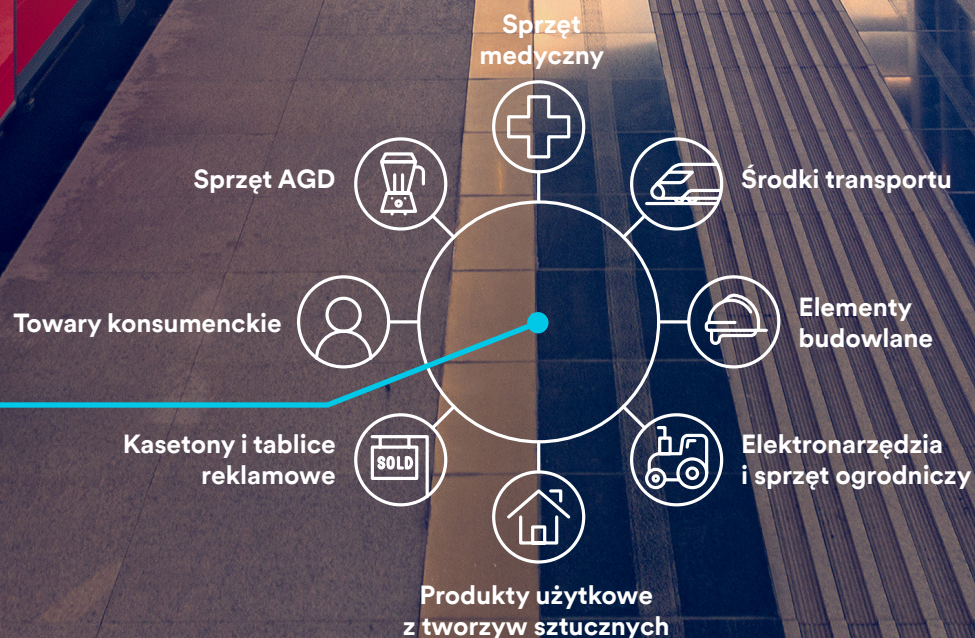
Sprzęt medyczny

Sprzęt AGD

Środki transportu

Towary konsumenckie

Elementy budowlane

Kasetony i tablice reklamowe

SOLD

Elektronarzędzia i sprzęt ogrodniczy

Produkty użytkowe z tworzyw sztucznych